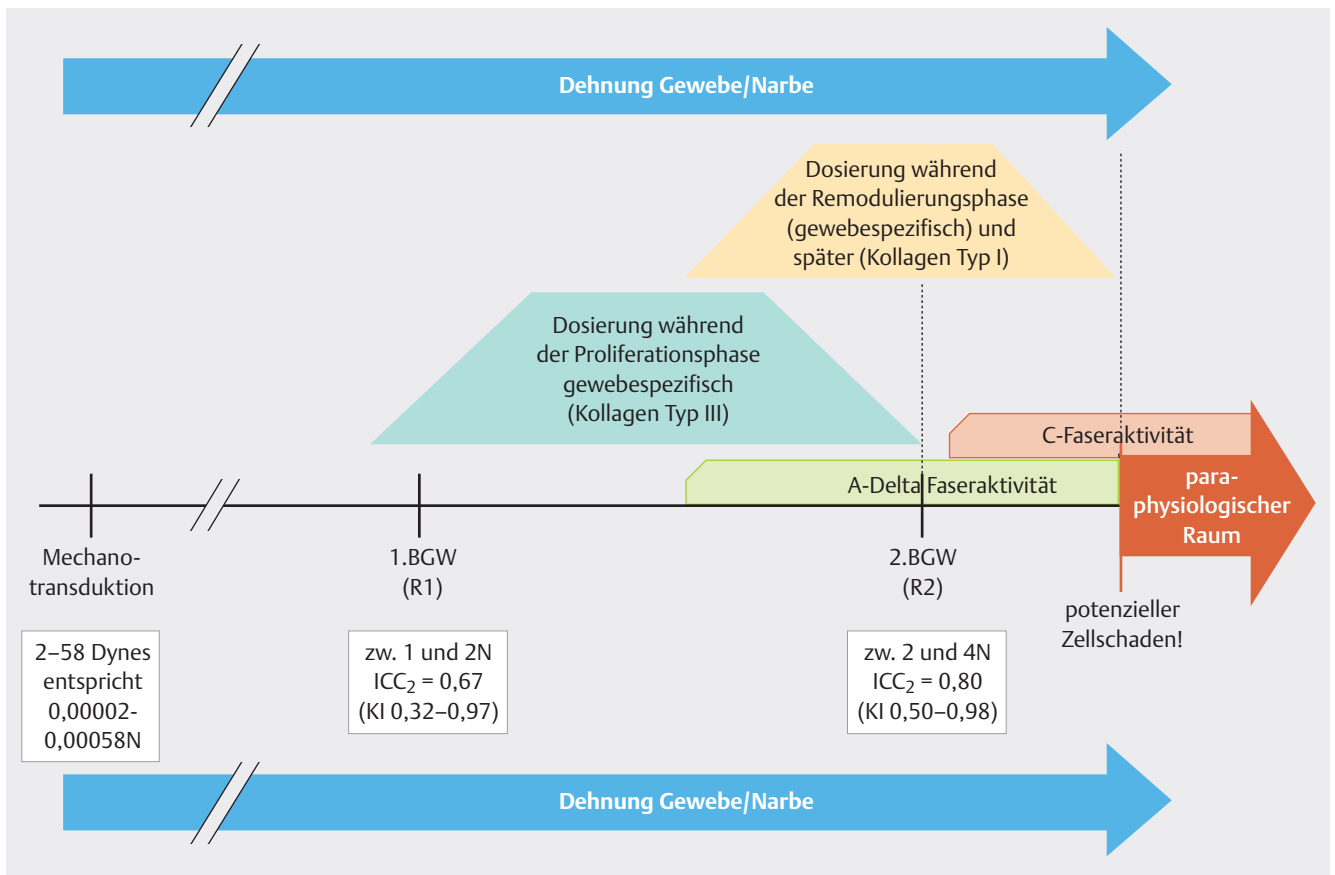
Dehnung Gewebe/Narbe

Dosierung während der Remodulierungsphase (gewebespezifisch) und später (Kollagen Typ I)

Dosierung während der Proliferationsphase gewebespezifisch (Kollagen Typ III)

C-Faseraktivität

A-Delta Faseraktivität

para-physiologischer Raum

Mechano-transduktion

1.BGW (R1)

2.BGW (R2)

potenzieller Zellschaden!

2–58 Dynes entspricht 0,00002-0,00058N

zw. 1 und 2N $ICC_2$ = 0,67 (KI 0,32–0,97)

zw. 2 und 4N $ICC_2$ = 0,80 (KI 0,50–0,98)

Dehnung Gewebe/Narbe